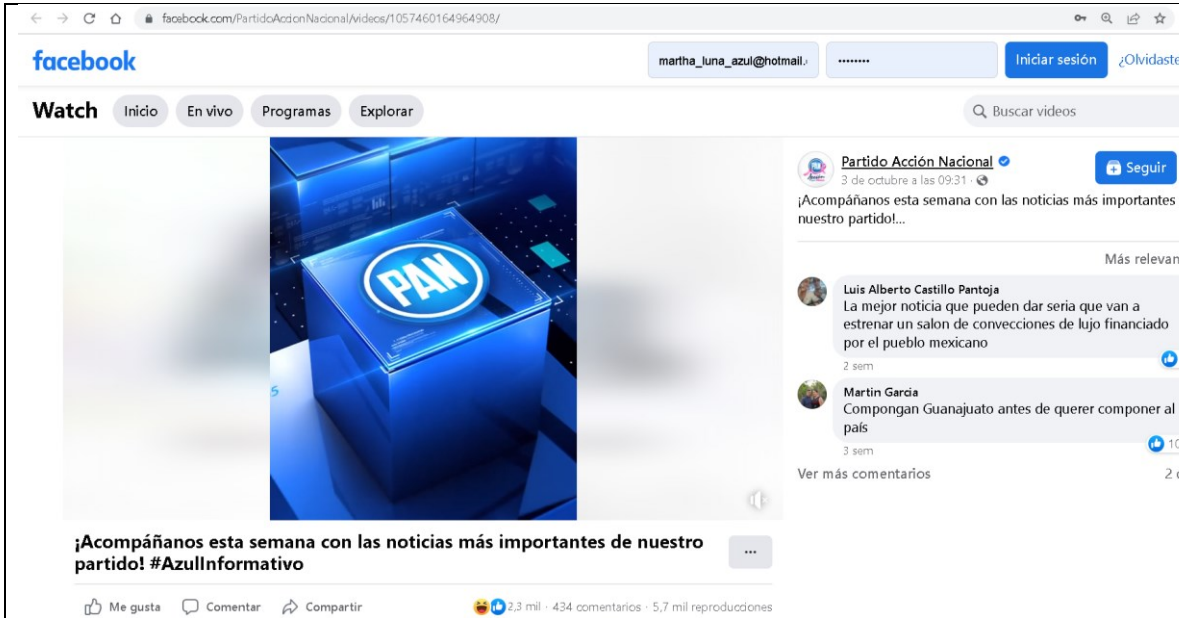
facebook.com/PartidoAccionNacional/videos/1057460164964908/

facebook
martha_luna_azul@hotmail.
••••••••
Iniciar sesión
¿Olvidaste

Watch
Inicio
En vivo
Programas
Explorar
Buscar videos

PAN

¡Acompáñanos esta semana con las noticias más importantes de nuestro partido! #AzulInformativo
...

Me gusta
Comentar
Compartir
2,3 mil · 434 comentarios · 5,7 mil reproducciones

Partido Acción Nacional
3 de octubre a las 09:31 ·
Seguir
¡Acompáñanos esta semana con las noticias más importantes nuestro partido!...

Más relevan

Luis Alberto Castillo Pantoja
La mejor noticia que pueden dar seria que van a estrenar un salon de conveccions de lujo financiado por el pueblo mexicano
2 sem

Martin Garcia
Compongan Guanajuato antes de querer componer al país
3 sem
10

Ver más comentarios
2